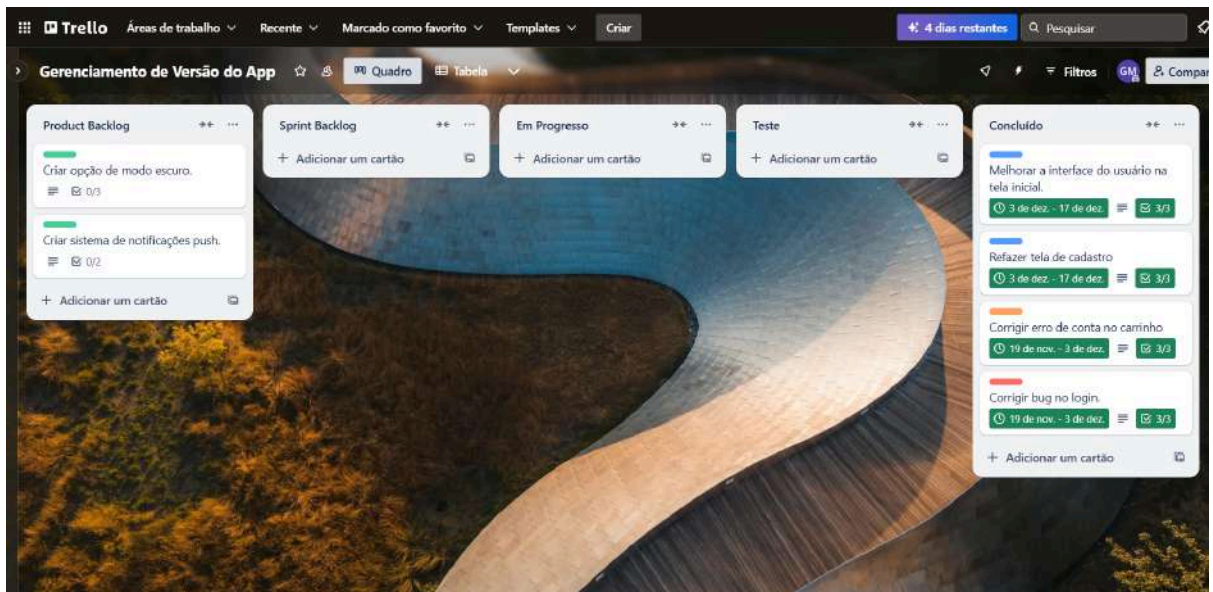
Trello Áreas de trabalho Recente Marcado como favorito Templates Criar 4 dias restantes Pesquisar

Gerenciamento de Versão do App Quadro Tabela Filtros GM Compar

Product Backlog
Criar opção de modo escuro.
0/3
Criar sistema de notificações push.
0/2
+ Adicionar um cartão

Sprint Backlog
+ Adicionar um cartão

Em Progresso
+ Adicionar um cartão

Teste
+ Adicionar um cartão

Concluído
Melhorar a interface do usuário na tela inicial.
3 de dez. - 17 de dez. 3/3
Refazer tela de cadastro
3 de dez. - 17 de dez. 3/3
Corrigir erro de conta no carrinho
19 de nov. - 3 de dez. 3/3
Corrigir bug no login.
19 de nov. - 3 de dez. 3/3
+ Adicionar um cartão